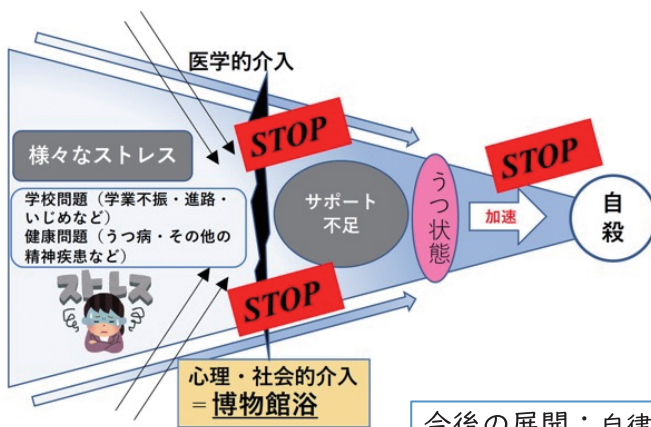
医学的介入

STOP

様々なストレス

学校問題（学業不振・進路・いじめなど）
健康問題（うつ病・その他の精神疾患など）

ストレス

サポート不足

うつ状態

STOP

加速

自殺

STOP

心理・社会的介入
＝博物館浴

今後の展開・自律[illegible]